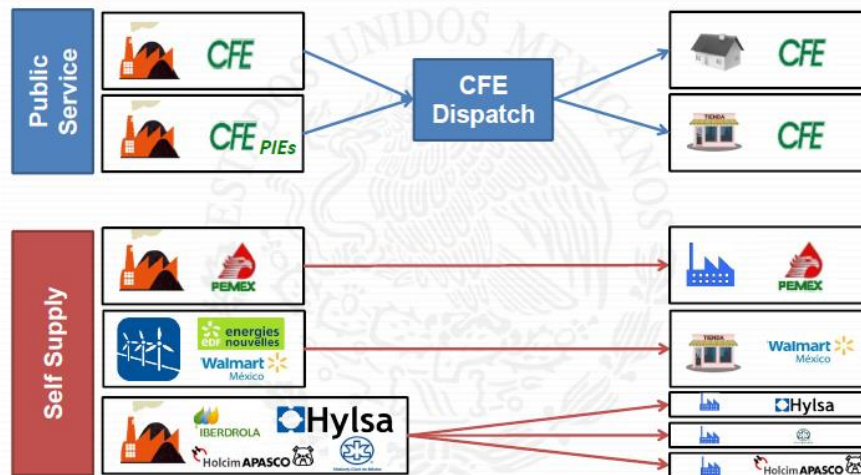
Public Service

CFE

CFE PIEs

CFE Dispatch

CFE

TIENDA

CFE

Self Supply

PEMEX

PEMEX

edf energies nouvelles

Walmart México

TIENDA

Walmart México

IBERDROLA

Hylsa

Holcim APASCO

Hylsa

Holcim APASCO